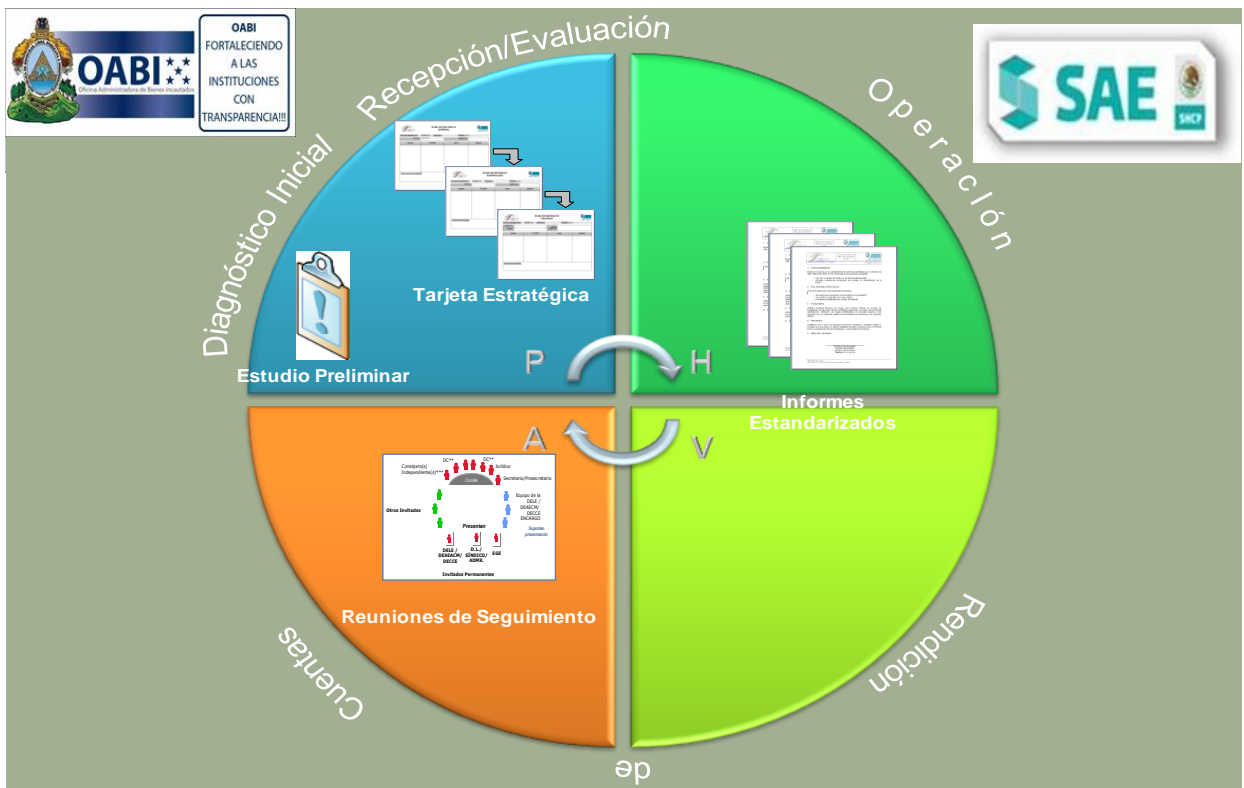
OABI
Oficina Administradora de Bienes Incautados

OABI FORTALECIENDO A LAS INSTITUCIONES CON TRANSPARENCIA!!!

Recepción/Evaluación

SAE
SHCP

Operación

Diagnóstico Inicial

Tarjeta Estratégica

Estudio Preliminar

P

H

Informes Estandarizados

A

V

DC** DC**
Consejero(s) Independiente(s)***
Jurídico
Secretario/Prosecretario
Comité
Otros Invitados
Equipo de la DELE / DEAECM/ DECCE ENCARGO
Presentan
Soportan presentación
DELE / DEAECM/ DECCE
D.L./ SÍNDICO/ ADMÓ.
EGE
Invitados Permanentes

Reuniones de Seguimiento

Rendición

Cuentas

de